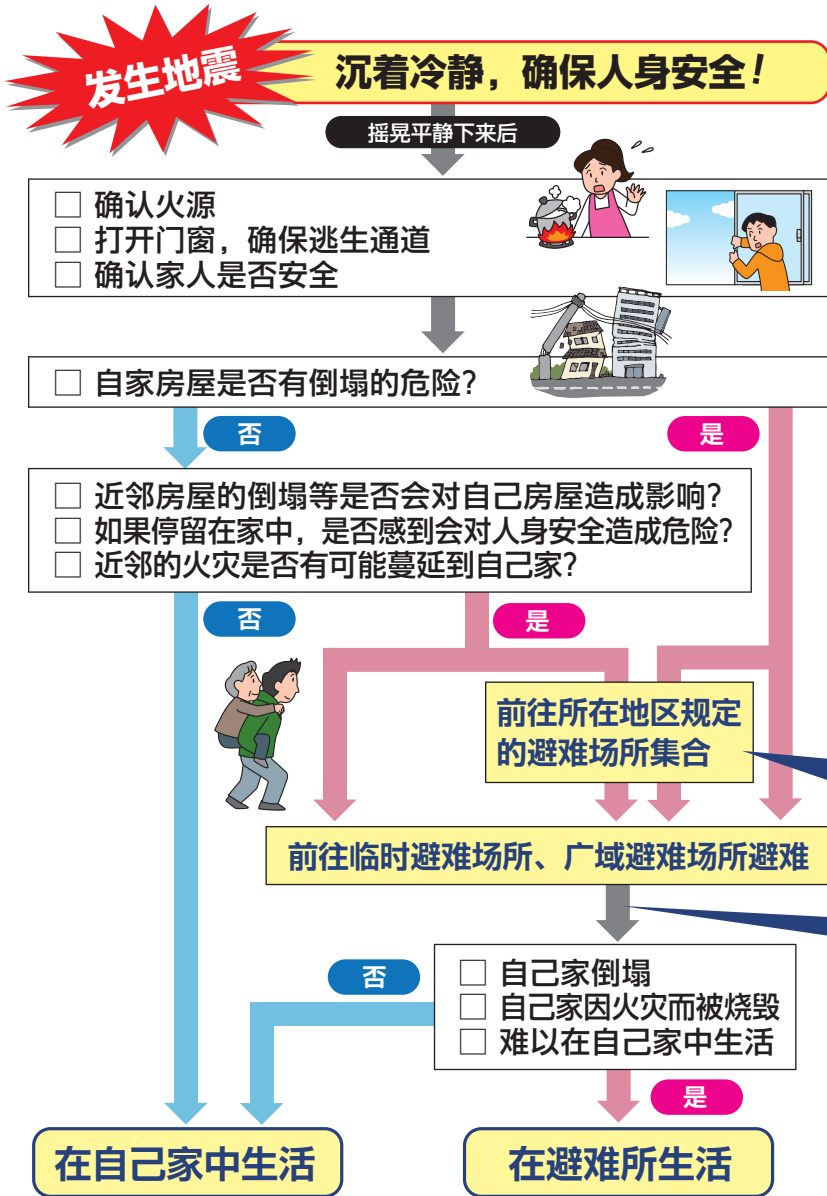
发生地震

沉着冷静，确保人身安全！

摇晃平静下来后

□ 确认火源
□ 打开门窗，确保逃生通道
□ 确认家人是否安全

□ 自家房屋是否有倒塌的危险？

否

是

□ 近邻房屋的倒塌等是否会对自己房屋造成影响？
□ 如果停留在家中，是否感到会对人身安全造成危险？
□ 近邻的火灾是否有可能蔓延到自己家？

否

是

前往所在地区规定的避难场所集合

前往临时避难场所、广域避难场所避难

□ 自己家倒塌
□ 自己家因火灾而被烧毁
□ 难以在自己家中生活

否

是

在自己家中生活

在避难所生活